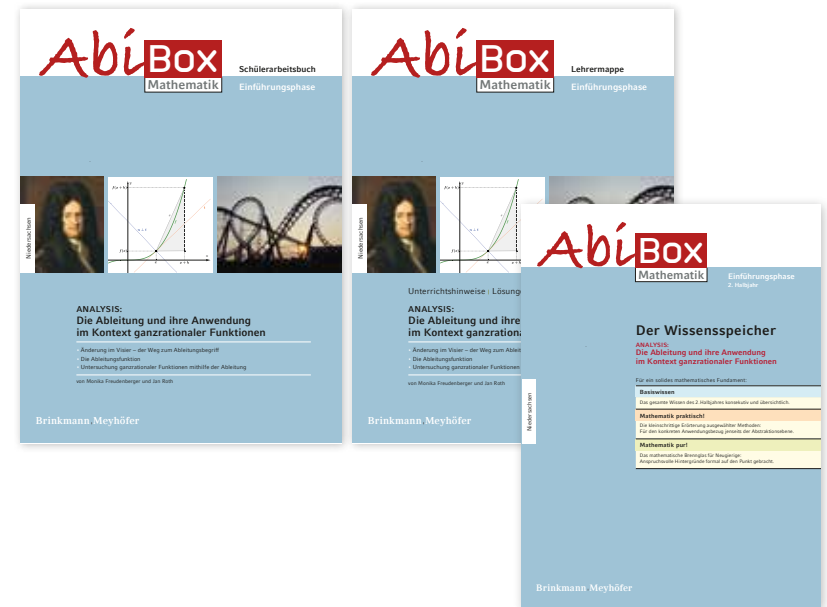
AbiBox
Mathematik
Schülerarbeitsbuch
Einführungsphase

Niedersachsen

$f(x+h)$
$f(x)$
$x$
$x+h$

ANALYSIS:
Die Ableitung und ihre Anwendung im Kontext ganzrationaler Funktionen

Änderung im Visier – der Weg zum Ableitungsbegriff
Die Ableitungsfunktion
Untersuchung ganzrationaler Funktionen mithilfe der Ableitung

von Monika Freudenberger und Jan Roth

Brinkmann Meyhöfer

AbiBox
Mathematik
Lehrermappe
Einführungsphase

Niedersachsen

Unterrichtshinweise | Lösung

ANALYSIS:
Die Ableitung und ihre Anwendung im Kontext ganzrationa

Änderung im Visier – der Weg zum Ablei
Die Ableitungsfunktion
Untersuchung ganzrationaler Funktionen

von Monika Freudenberger und Jan Roth

Brinkmann Meyhöfer

AbiBox
Mathematik
Einführungsphase
2. Halbjahr

Der Wissensspeicher
ANALYSIS:
Die Ableitung und ihre Anwendung im Kontext ganzrationaler Funktionen

Niedersachsen

Für ein solides mathematisches Fundament:

Basiswissen
Das gesamte Wissen des 2. Halbjahres kompakt und übersichtlich.

Mathematik praktisch!
Die kleinschrittige Erörterung ausgewählter Methoden: Für den konkreten Anwendungsbezug jenseits der Abstraktionsebene.

Mathematik pur!
Das mathematische Brennglas für Neugierige: Anspruchsvolle Hintergründe formal auf den Punkt gebracht.

Brinkmann Meyhöfer